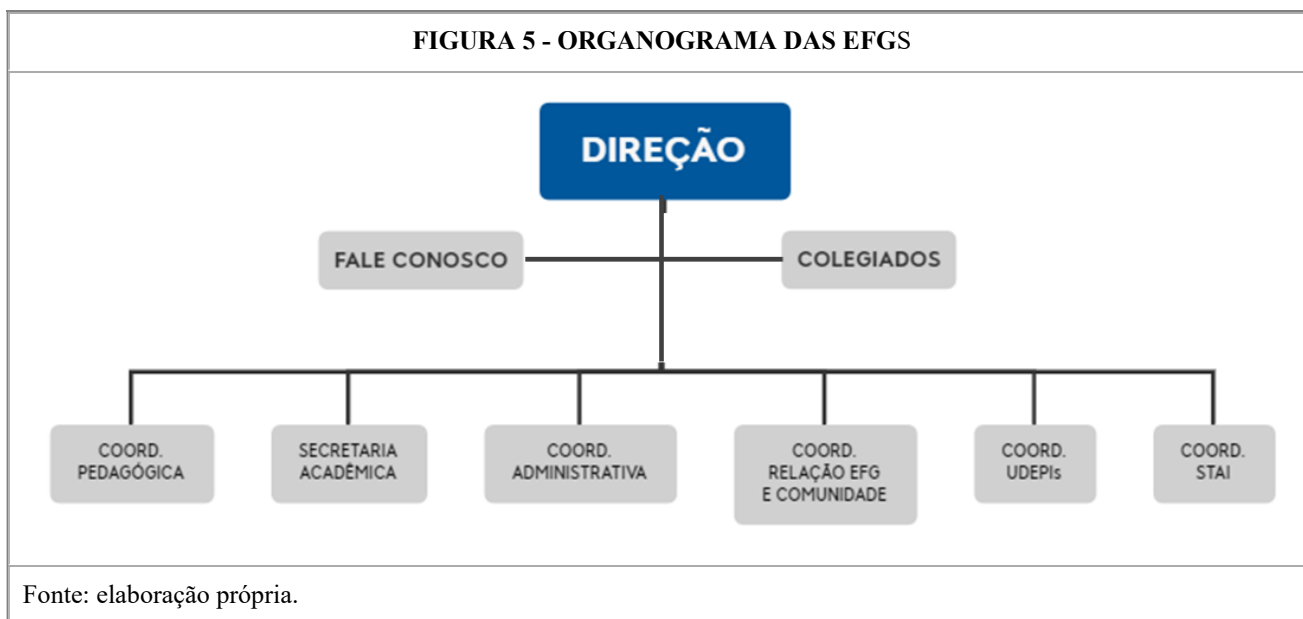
FIGURA 5 - ORGANOGRAMA DAS EFGS

DIREÇÃO

FALE CONOSCO

COLEGIADOS

COORD. PEDAGÓGICA

SECRETARIA ACADÊMICA

COORD. ADMINISTRATIVA

COORD. RELAÇÃO EFG E COMUNIDADE

COORD. UDEPIs

COORD. STAI

Fonte: elaboração própria.